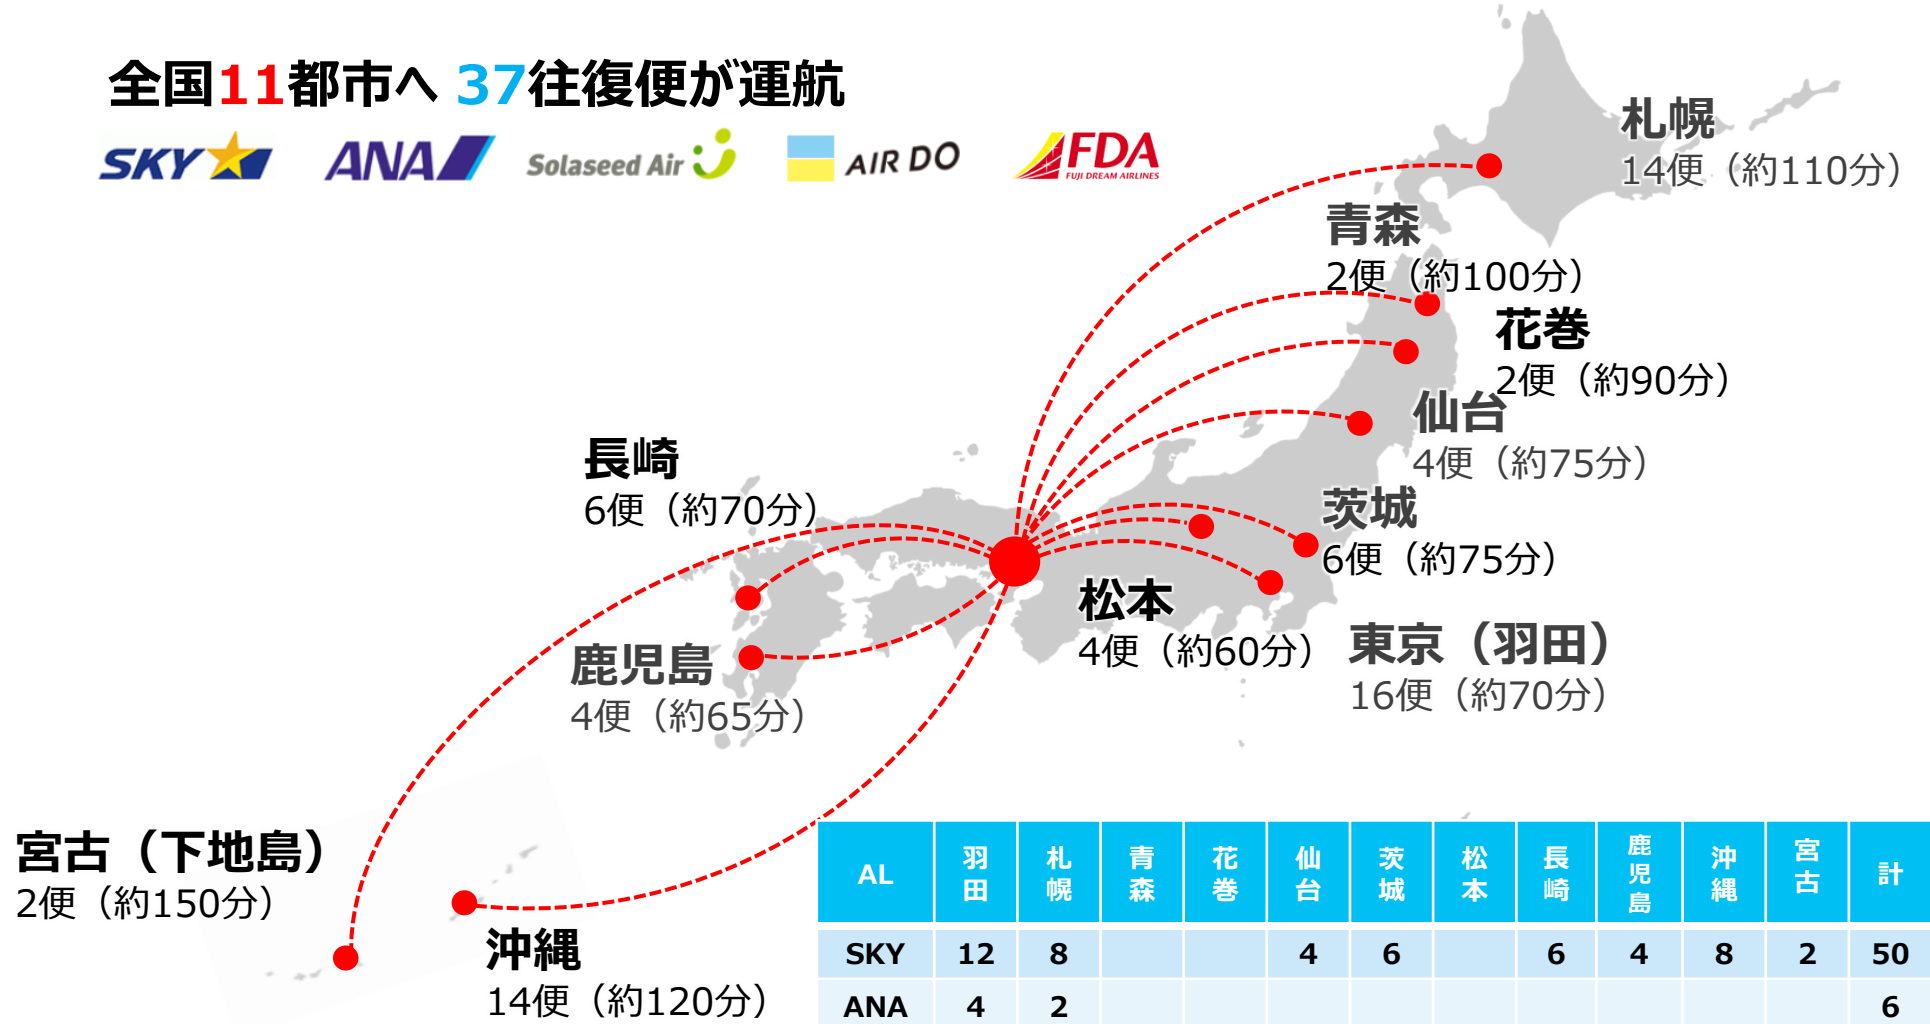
全国11都市へ 37往復便が運航

SKY ANA Solaseed Air AIR DO FDA FUJI DREAM AIRLINES

札幌
14便（約110分）

青森
2便（約100分）

花巻
2便（約90分）

仙台
4便（約75分）

長崎
6便（約70分）

茨城
6便（約75分）

松本
4便（約60分）

東京（羽田）
16便（約70分）

鹿児島
4便（約65分）

宮古（下地島）
2便（約150分）

沖縄
14便（約120分）

| AL | 羽田 | 札幌 | 青森 | 花巻 | 仙台 | 茨城 | 松本 | 長崎 | 鹿児島 | 沖縄 | 宮古 | 計 |
|---|---|---|---|---|---|---|---|---|---|---|---|---|
| SKY | 12 | 8 | | | 4 | 6 | | 6 | 4 | 8 | 2 | 50 |
| ANA | 4 | 2 | | | | | | | | | | 6 |